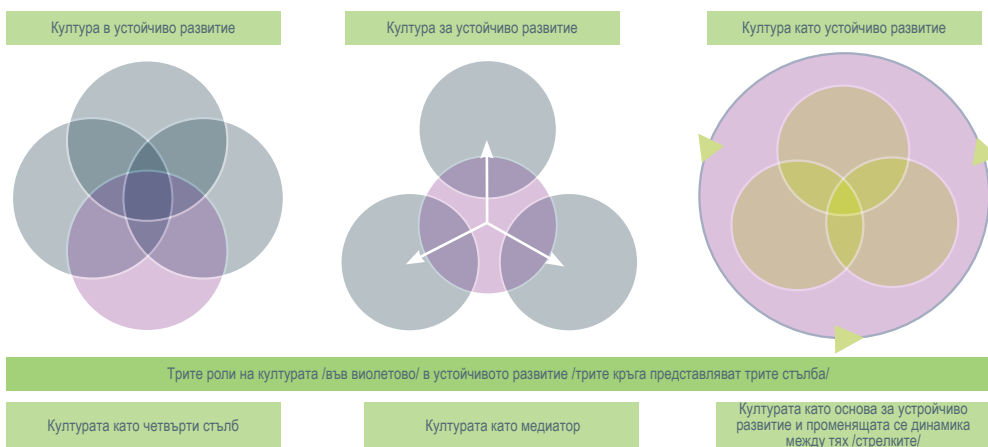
Култура в устойчиво развитие

Култура за устойчиво развитие

Култура като устойчиво развитие

Трите роли на културата /във виолетово/ в устойчивото развитие /трите кръга представляват трите стълба/

Културата като четвърти стълб

Културата като медиатор

Културата като основа за устройчиво развитие и променящата се динамика между тях /стрелките/